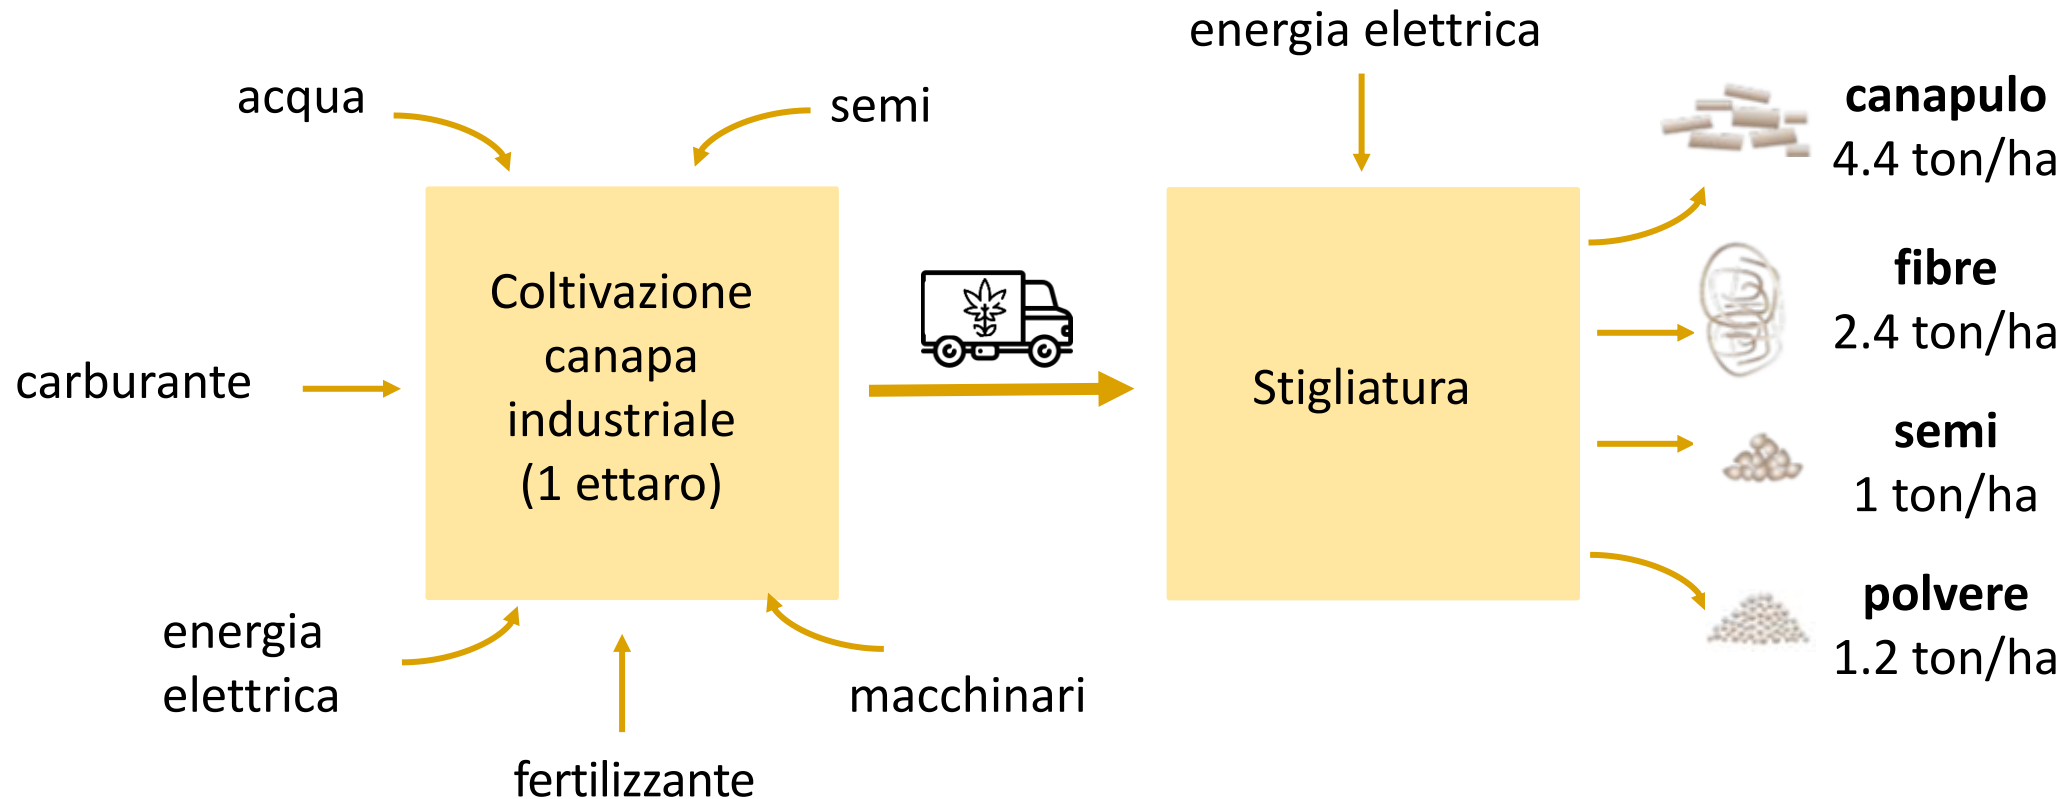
acqua

semi

energia elettrica

carburante

Coltivazione canapa industriale (1 ettaro)

Stigliatura

energia elettrica

fertilizzante

macchinari

**canapulo**
4.4 ton/ha

**fibre**
2.4 ton/ha

**semi**
1 ton/ha

**polvere**
1.2 ton/ha